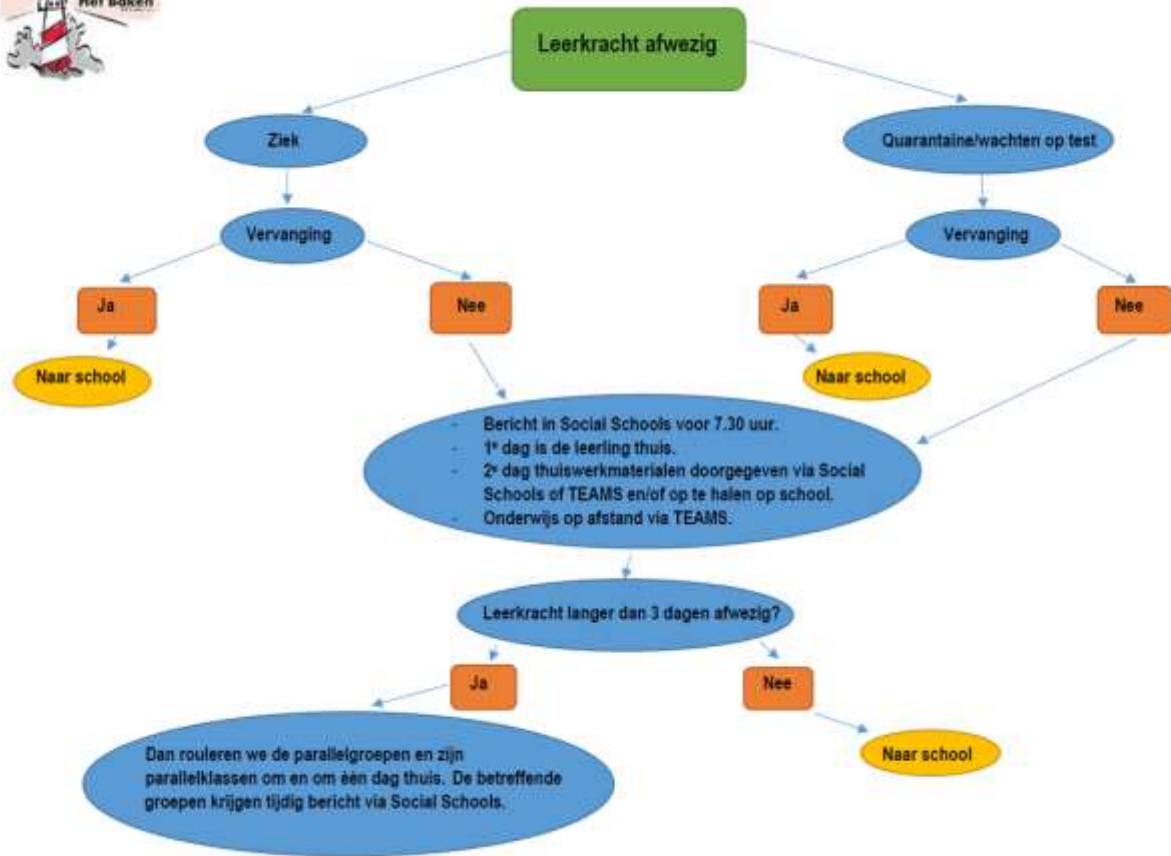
Het Baken

Leerkracht afwezig

Ziek

Quarantaine/wachten op test

Vervanging

Vervanging

Ja

Nee

Ja

Nee

Naar school

Naar school

- Bericht in Social Schools voor 7.30 uur.
- 1e dag is de leerling thuis.
- 2e dag thuiswerkmaterialen doorgegeven via Social Schools of TEAMS en/of op te halen op school.
- Onderwijs op afstand via TEAMS.

Leerkracht langer dan 3 dagen afwezig?

Ja

Nee

Dan rouleren we de parallelgroepen en zijn parallelklassen om en om één dag thuis. De betreffende groepen krijgen tijdig bericht via Social Schools.

Naar school